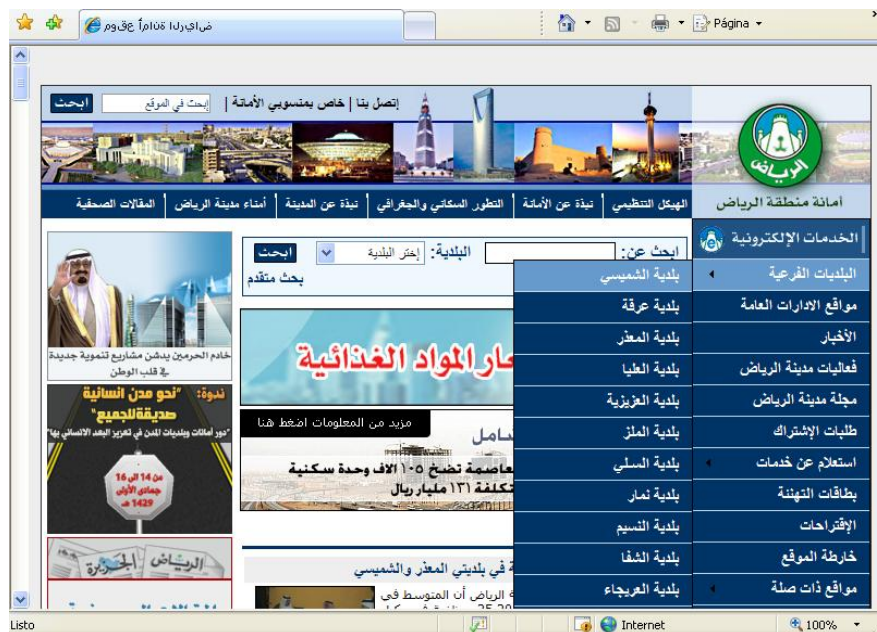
ضايرلا ةنامأ عقوم

Página

اتصل بنا | خاص بمنسوبي الأمانة | إبحث في الموقع ابحث

الرياض

أمانة منطقة الرياض

الهيكل التنظيمي | نبذة عن الأمانة | التطور السكاني والجغرافي | نبذة عن المدينة | أمناء مدينة الرياض | المقالات الصحفية

الخدمات الإلكترونية

البلديات الفرعية
مواقع الادارات العامة
الأخبار
فعاليات مدينة الرياض
مجلة مدينة الرياض
طلبات الإشتراك
استعلام عن خدمات
بطاقات التهنئة
الإقتراحات
خارطة الموقع
مواقع ذات صلة

بلدية الشميسي
بلدية عرقة
بلدية المعذر
بلدية العليا
بلدية العزيزية
بلدية الملز
بلدية السلي
بلدية نمار
بلدية النسيم
بلدية الشفا
بلدية العريجاء

ابحث عن: البلدية: إختر البلدية ابحث
بحث متقدم

عار المواد الغذائية

مزيد من المعلومات اضغط هنا

امل
عاصمة تضخ ١٠٥ آلاف وحدة سكنية
تكلفة ١٣١ مليار ريال

في بلديتي المعذر والشميسي
الرياض أن المتوسط في

خادم الحرمين يدشن مشاريع تنموية جديدة في قلب الوطن

ندوة: "نحو مدن انسانية صديقة للجميع"
"دور امانات وبلديات المدن في تعزيز البعد الانساني بها"
من 14 الى 16 جمادى الأولى 1429 هـ

الرياض الجزيرة

Listo
Internet
100%